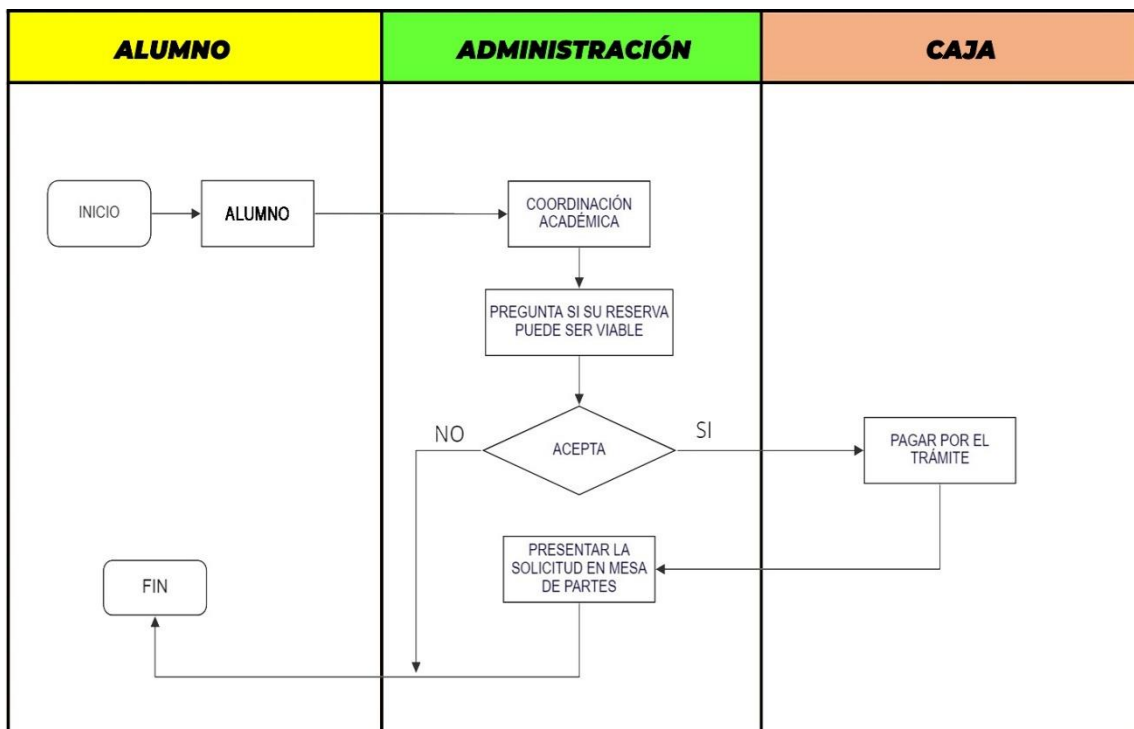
| ALUMNO | ADMINISTRACIÓN | CAJA |
|---|---|---|

INICIO

ALUMNO

COORDINACIÓN ACADÉMICA

PREGUNTA SI SU RESERVA PUEDE SER VIABLE

NO

ACEPTA

SI

PAGAR POR EL TRÁMITE

PRESENTAR LA SOLICITUD EN MESA DE PARTES

FIN